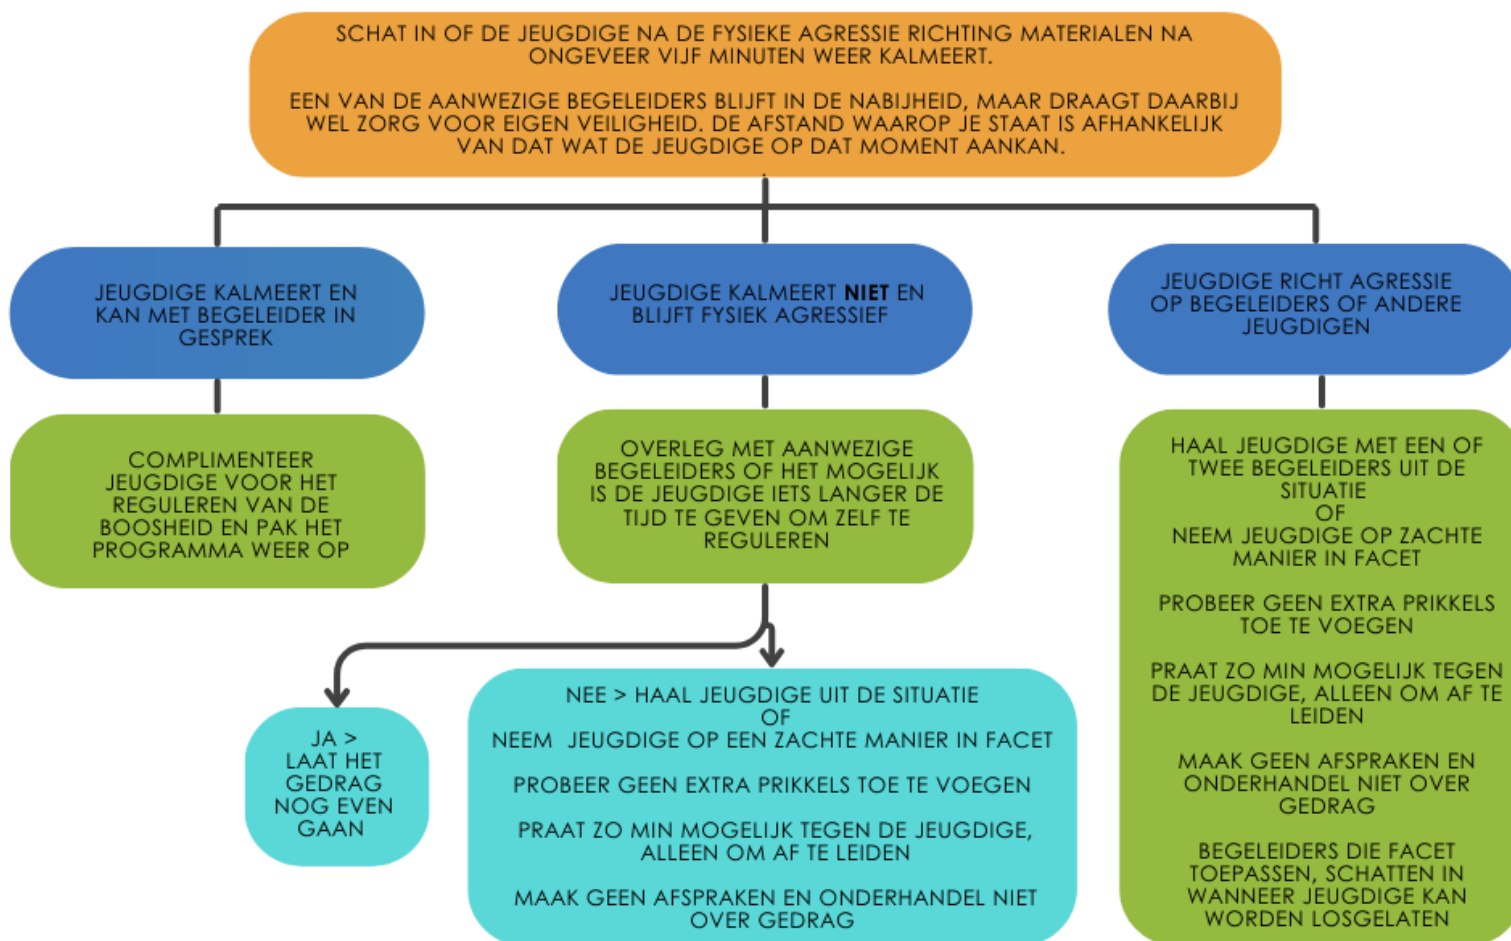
SCHAT IN OF DE JEUGDIGE NA DE FYSIEKE AGRESSIE RICHTING MATERIALEN NA ONGEVEER VIJF MINUTEN WEER KALMEERT.

EEN VAN DE AANWEZIGE BEGELEIDERS BLIJFT IN DE NABIJHEID, MAAR DRAAGT DAARBIJ WEL ZORG VOOR EIGEN VEILIGHEID. DE AFSTAND WAAROP JE STAAT IS AFHANKELIJK VAN DAT WAT DE JEUGDIGE OP DAT MOMENT AANKAN.

JEUGDIGE KALMEERT EN KAN MET BEGELEIDER IN GESPREK

COMPLIMENTEER JEUGDIGE VOOR HET REGULEREN VAN DE BOOSHEID EN PAK HET PROGRAMMA WEER OP

JEUGDIGE KALMEERT **NIET** EN BLIJFT FYSIEK AGRESSIEF

OVERLEG MET AANWEZIGE BEGELEIDERS OF HET MOGELIJK IS DE JEUGDIGE IETS LANGER DE TIJD TE GEVEN OM ZELF TE REGULEREN

JA > LAAT HET GEDRAG NOG EVEN GAAN

NEE > HAAL JEUGDIGE UIT DE SITUATIE
OF
NEEM JEUGDIGE OP EEN ZACHTE MANIER IN FACET

PROBEER GEEN EXTRA PRIKKELS TOE TE VOEGEN

PRAAT ZO MIN MOGELIJK TEGEN DE JEUGDIGE, ALLEEN OM AF TE LEIDEN

MAAK GEEN AFSPRAKEN EN ONDERHANDEL NIET OVER GEDRAG

JEUGDIGE RICHT AGRESSIE OP BEGELEIDERS OF ANDERE JEUGDIGEN

HAAL JEUGDIGE MET EEN OF TWEE BEGELEIDERS UIT DE SITUATIE
OF
NEEM JEUGDIGE OP ZACHTE MANIER IN FACET

PROBEER GEEN EXTRA PRIKKELS TOE TE VOEGEN

PRAAT ZO MIN MOGELIJK TEGEN DE JEUGDIGE, ALLEEN OM AF TE LEIDEN

MAAK GEEN AFSPRAKEN EN ONDERHANDEL NIET OVER GEDRAG

BEGELEIDERS DIE FACET TOEPASSEN, SCHATTEN IN WANNEER JEUGDIGE KAN WORDEN LOSGELATEN